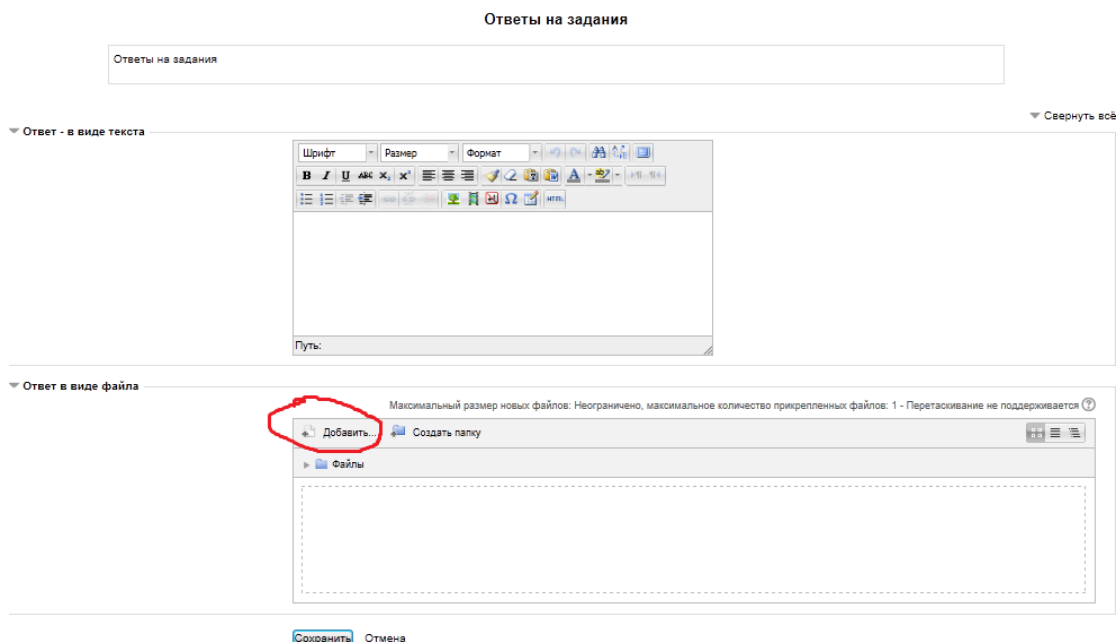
Ответы на задания

Ответы на задания

Свернуть всё

Ответ - в виде текста

Шрифт
Размер
Формат

Путь:

Ответ в виде файла

Максимальный размер новых файлов: Неограничено, максимальное количество прикрепленных файлов: 1 - Перетаскивание не поддерживается

Добавить...
Создать папку

Файлы

Сохранить
Отмена